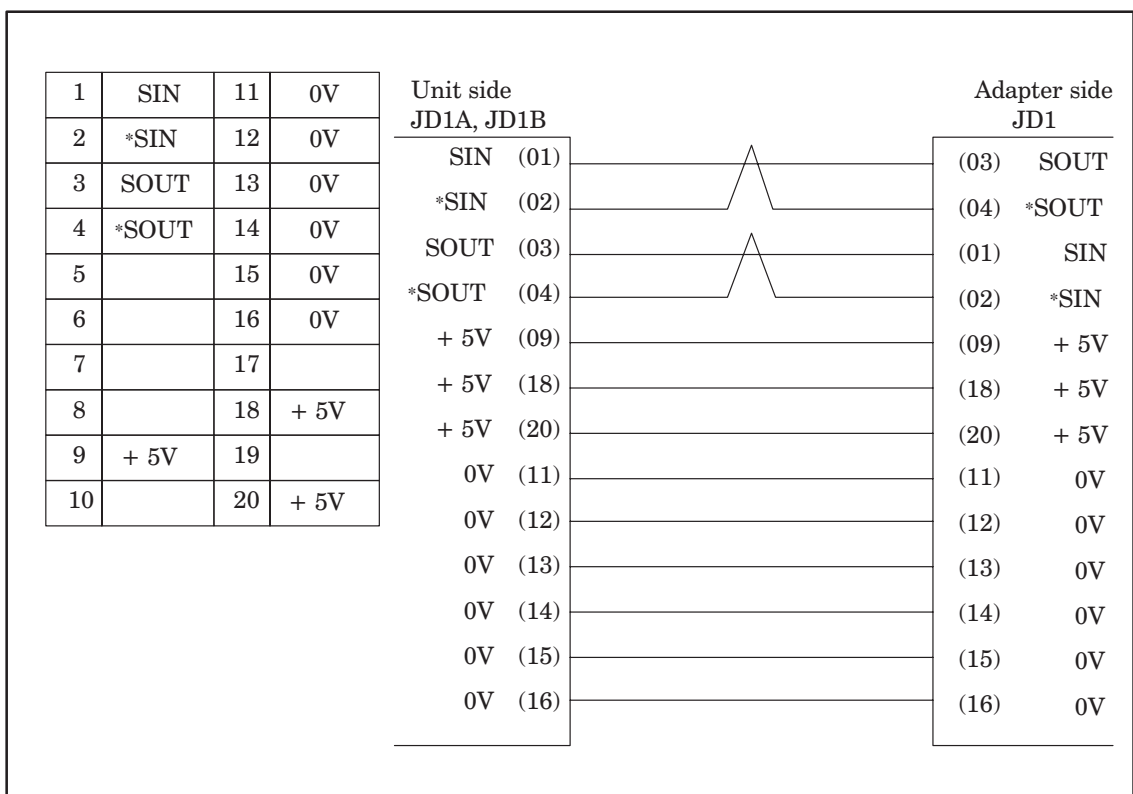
| 1 | SIN | 11 | 0V |
|---|---|---|---|
| 2 | *SIN | 12 | 0V |
| 3 | SOUT | 13 | 0V |
| 4 | *SOUT | 14 | 0V |
| 5 |  | 15 | 0V |
| 6 |  | 16 | 0V |
| 7 |  | 17 |  |
| 8 |  | 18 | + 5V |
| 9 | + 5V | 19 |  |
| 10 |  | 20 | + 5V |

Unit side
JD1A, JD1B

SIN (01)
*SIN (02)
SOUT (03)
*SOUT (04)
+ 5V (09)
+ 5V (18)
+ 5V (20)
0V (11)
0V (12)
0V (13)
0V (14)
0V (15)
0V (16)

Adapter side
JD1

(03) SOUT
(04) *SOUT
(01) SIN
(02) *SIN
(09) + 5V
(18) + 5V
(20) + 5V
(11) 0V
(12) 0V
(13) 0V
(14) 0V
(15) 0V
(16) 0V